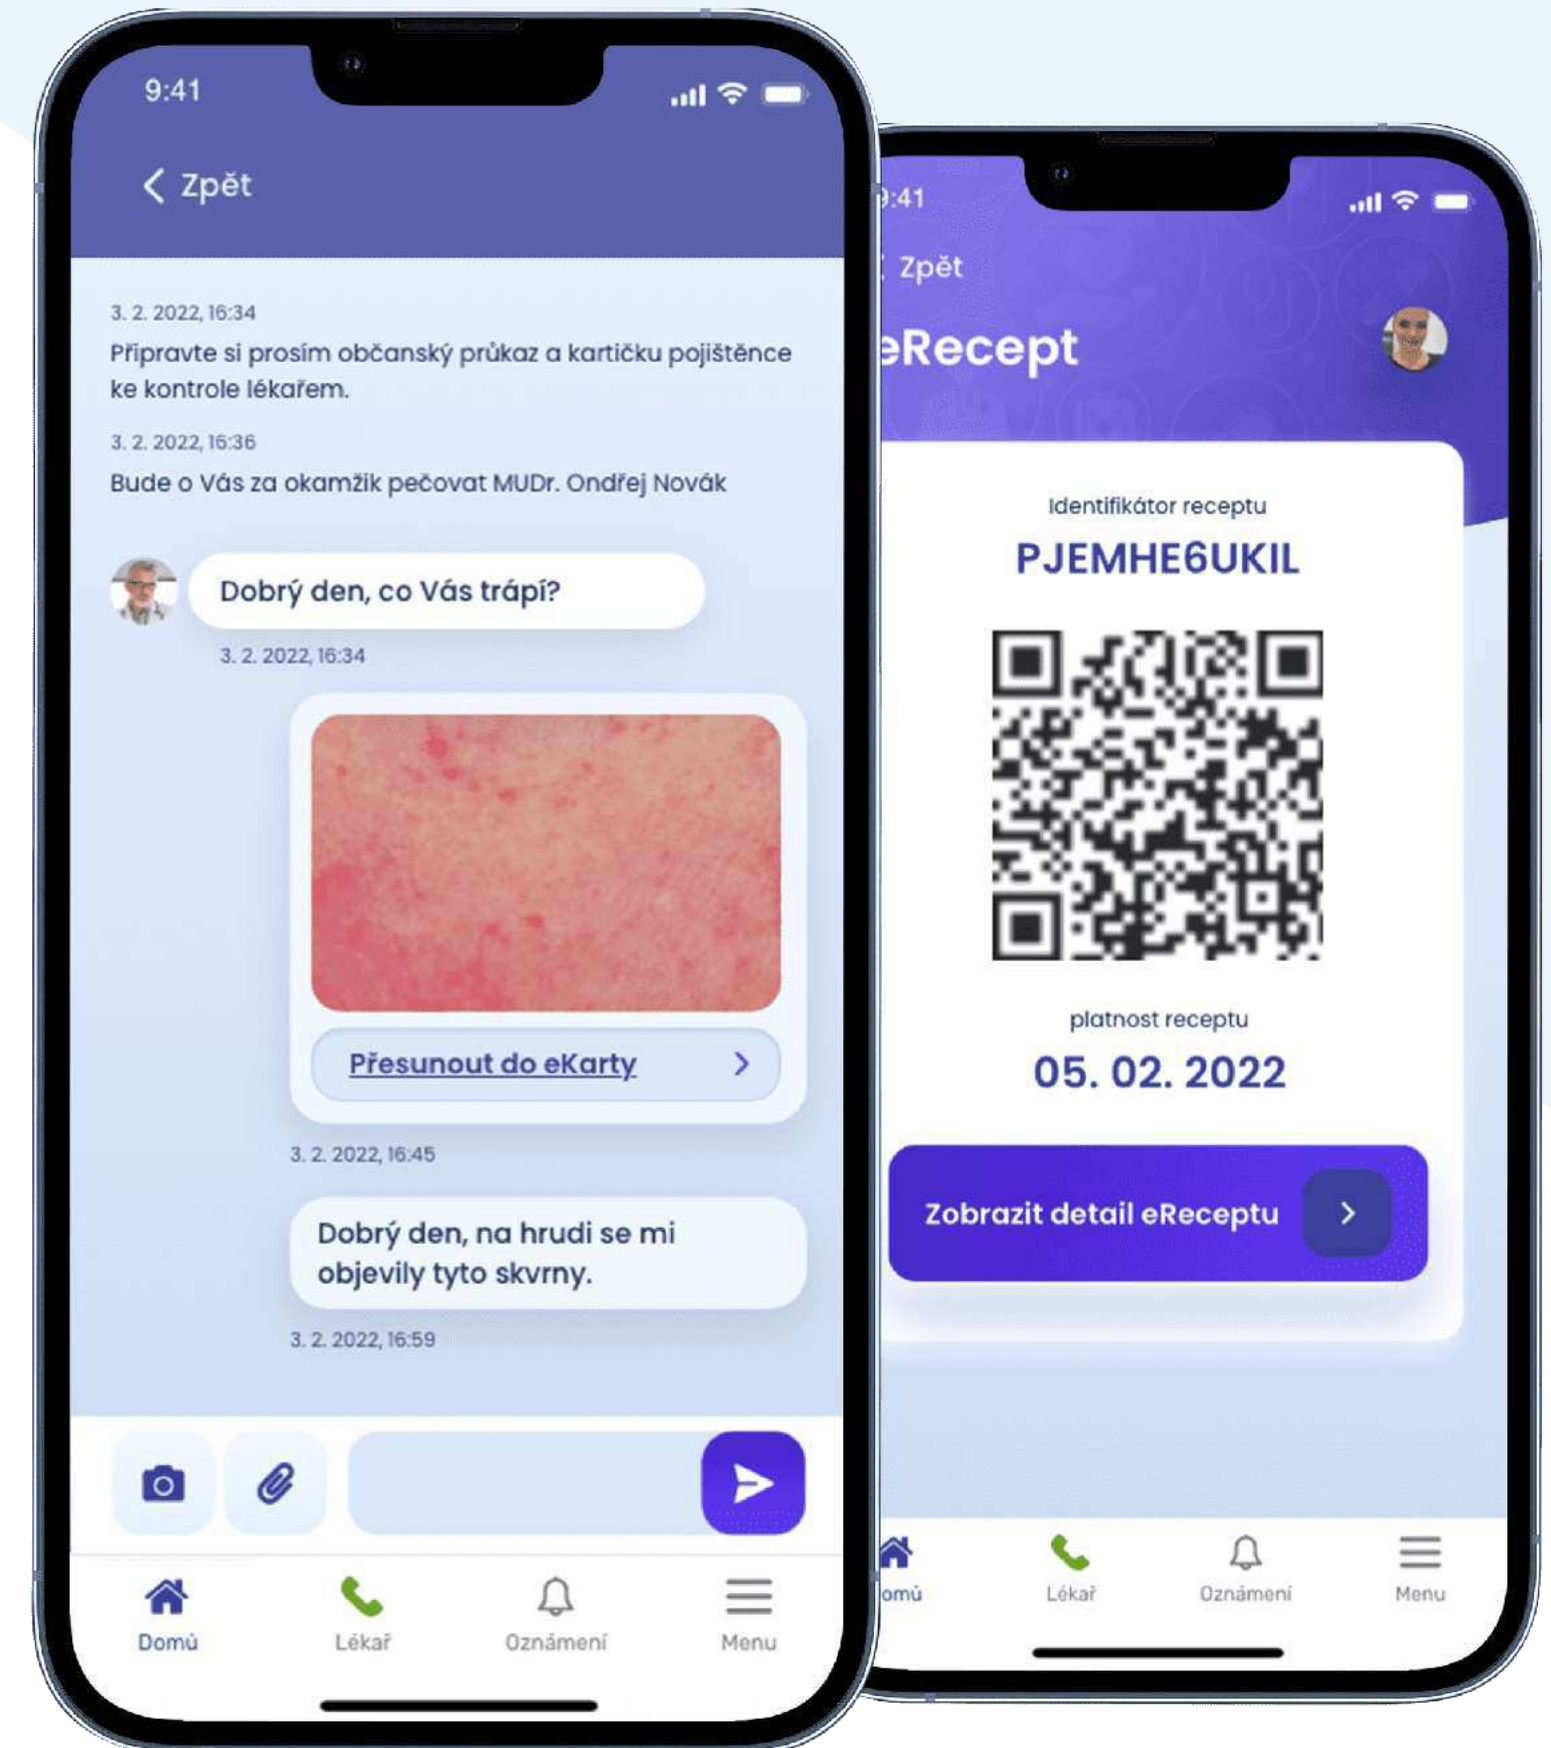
9:41

Zpět

3. 2. 2022, 16:34
Připravte si prosím občanský průkaz a kartičku pojištěnce ke kontrole lékařem.

3. 2. 2022, 16:36
Bude o Vás za okamžik pečovat MUDr. Ondřej Novák

Dobrý den, co Vás trápí?
3. 2. 2022, 16:34

Přesunout do eKarty
3. 2. 2022, 16:45

Dobrý den, na hrudi se mi objevily tyto skvrny.
3. 2. 2022, 16:59

Domů
Lékař
Oznámení
Menu

9:41
Zpět
eRecept

Identifikátor receptu
PJEMHE6UKIL

platnost receptu
05. 02. 2022

Zobrazit detail eReceptu

omů
Lékař
Oznámení
Menu